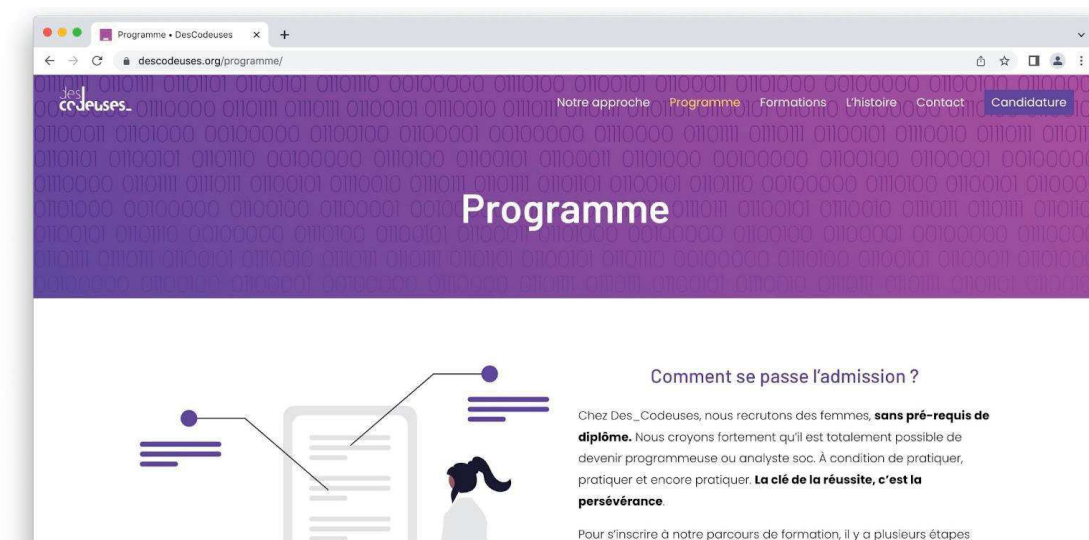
Programme • DesCodeuses

descodeuses.org/programme/

des codeuses_

Notre approche Programme Formations L'histoire Contact Candidature

Programme

Comment se passe l'admission ?

Chez Des_Codeuses, nous recrutons des femmes, **sans pré-requis de diplôme.** Nous croyons fortement qu'il est totalement possible de devenir programmeuse ou analyste soc. À condition de pratiquer, pratiquer et encore pratiquer. **La clé de la réussite, c'est la persévérance.**

Pour s'inscrire à notre parcours de formation, il y a plusieurs étapes